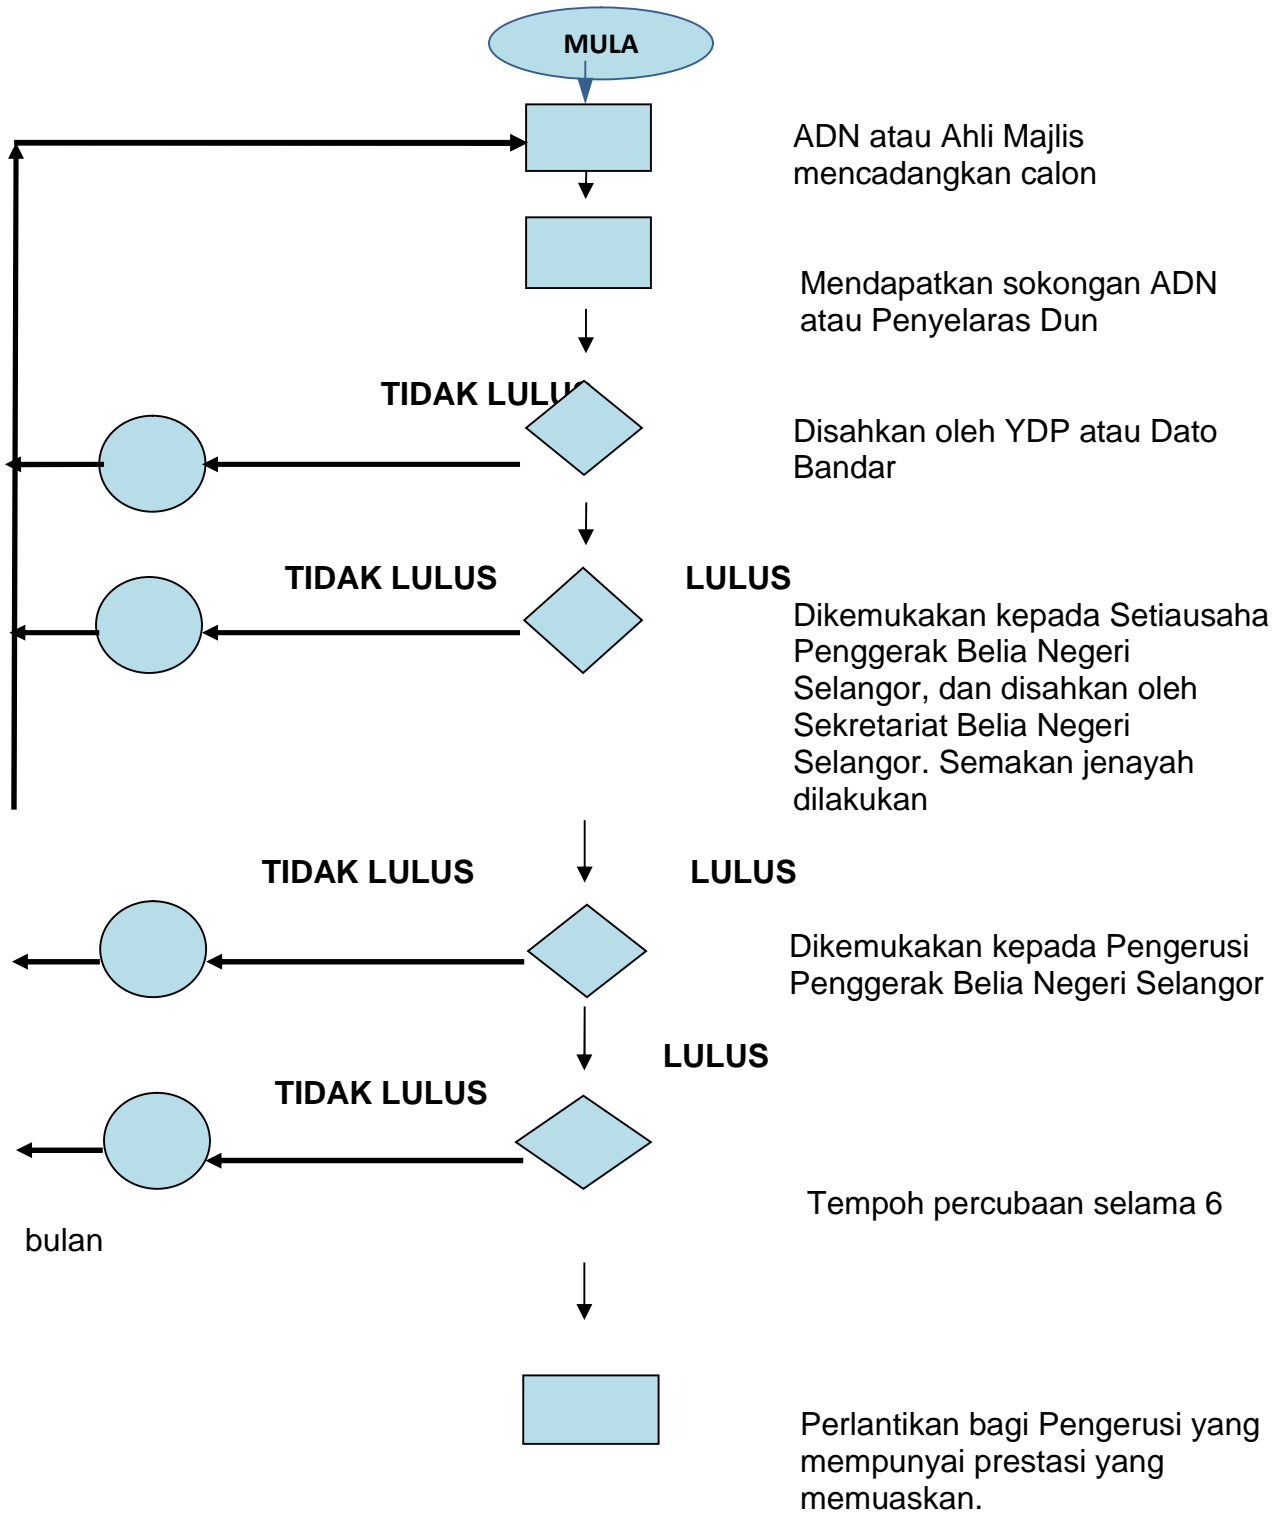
MULA

ADN atau Ahli Majlis mencadangkan calon

Mendapatkan sokongan ADN atau Penyelaras Dun

TIDAK LULUS

Disahkan oleh YDP atau Dato Bandar

TIDAK LULUS

LULUS

Dikemukakan kepada Setiausaha Penggerak Belia Negeri Selangor, dan disahkan oleh Sekretariat Belia Negeri Selangor. Semakan jenayah dilakukan

TIDAK LULUS

LULUS

Dikemukakan kepada Pengerusi Penggerak Belia Negeri Selangor

LULUS

TIDAK LULUS

Tempoh percubaan selama 6

bulan

Perlantikan bagi Pengerusi yang mempunyai prestasi yang memuaskan.